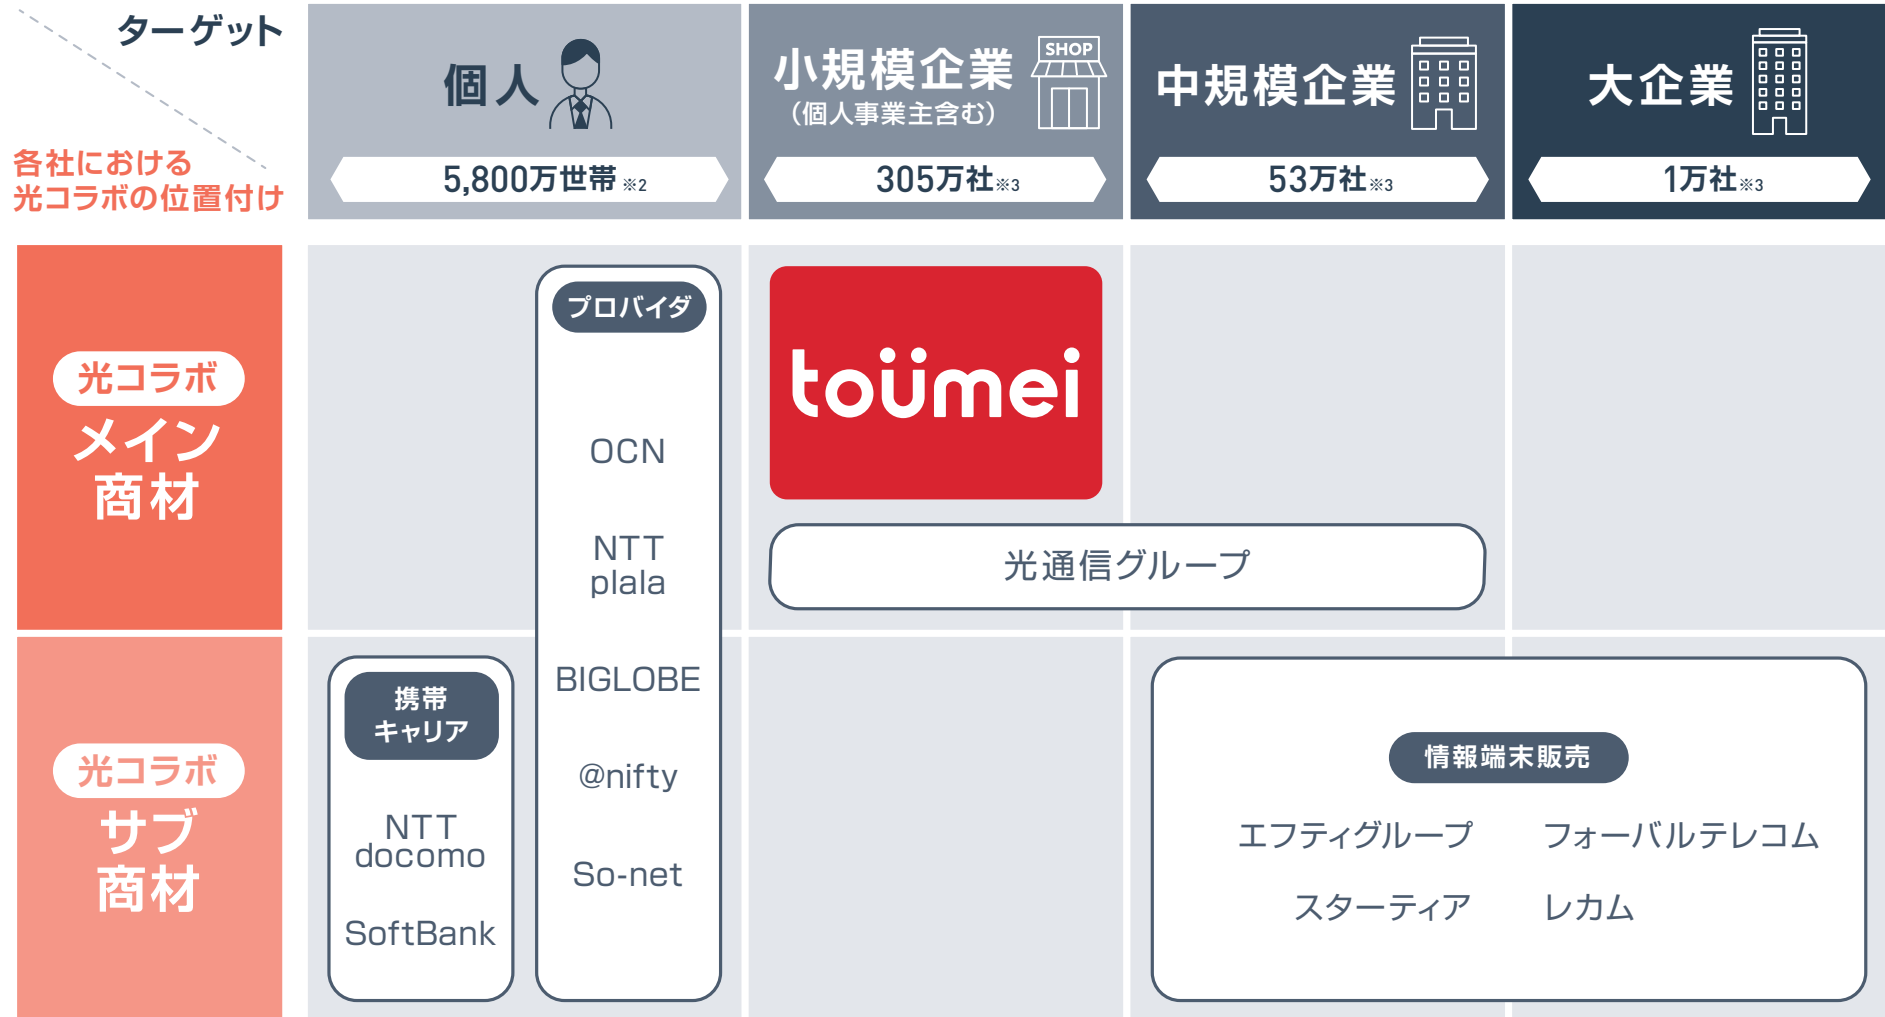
ターゲット

各社における光コラボの位置付け

| | 個人 | 小規模企業（個人事業主含む） | 中規模企業 | 大企業 |
|---|---|---|---|---|
| | 5,800万世帯※2 | 305万社※3 | 53万社※3 | 1万社※3 |

SHOP

光コラボ メイン商材

プロバイダ

OCN

NTT plala

BIGLOBE

@nifty

So-net

toümei

光通信グループ

光コラボ サブ商材

携帯キャリア

NTT docomo

SoftBank

情報端末販売

エフティグループ

フォーバルテレコム

スターティア

レカム